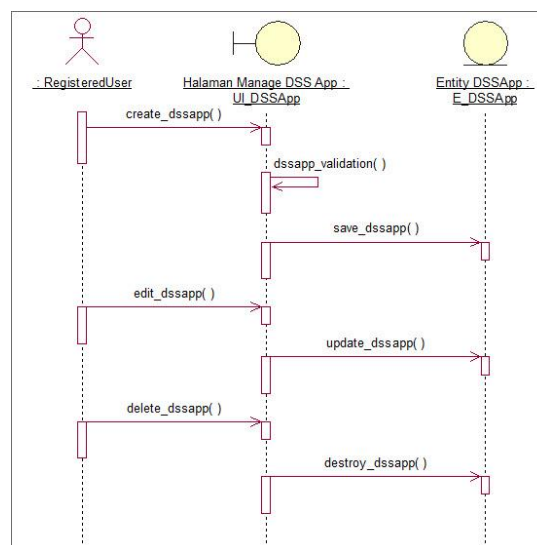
: RegisteredUser

Halaman Manage DSS App : UI_DSSApp

Entity DSSApp : E_DSSApp

create_dssapp( )

dssapp_validation( )

save_dssapp( )

edit_dssapp( )

update_dssapp( )

delete_dssapp( )

destroy_dssapp( )